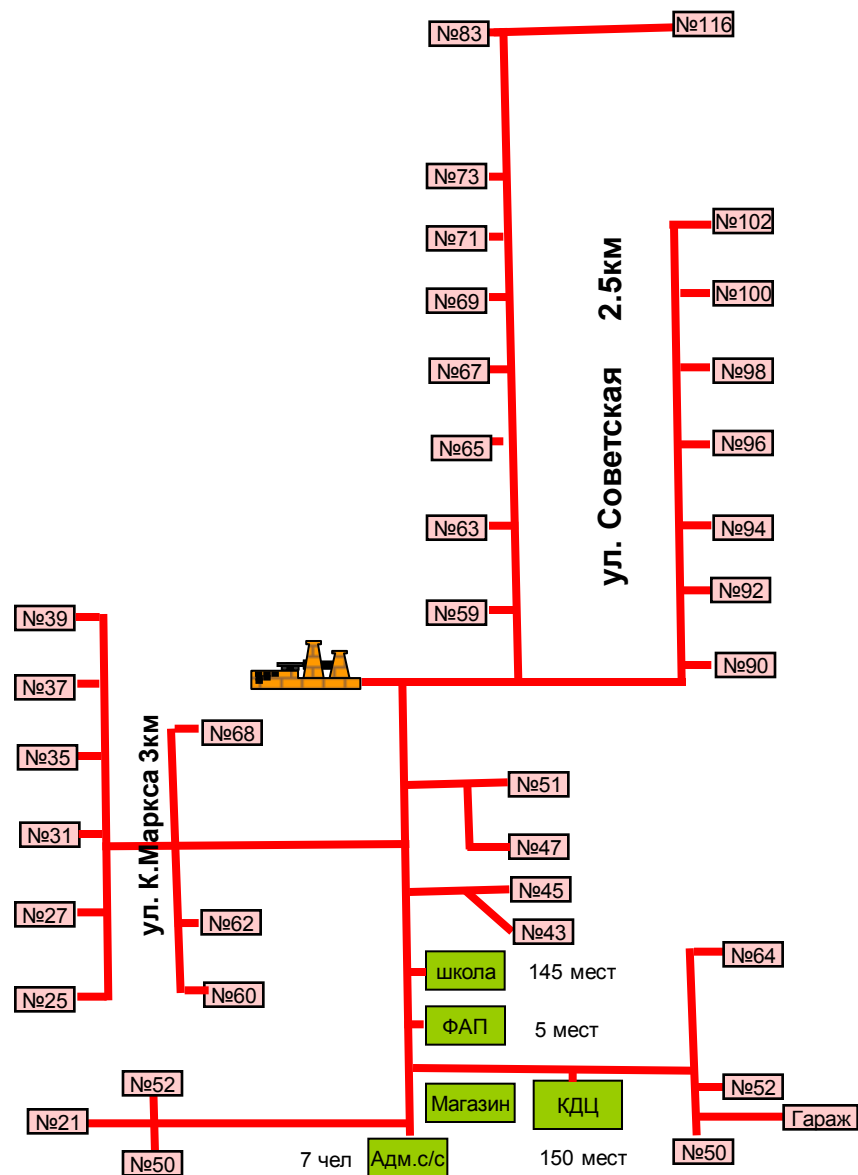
№83
№116
№73
№71
№69
№67
№65
№63
№59
№102
№100
№98
№96
№94
№92
№90
ул. Советская 2.5км
№39
№37
№35
№31
№27
№25
ул. К.Маркса 3км
№68
№62
№60
№51
№47
№45
№43
№64
школа
145 мест
ФАП
5 мест
№52
№21
№50
Магазин
КДЦ
№52
Гараж
№50
7 чел
Адм.с/с
150 мест